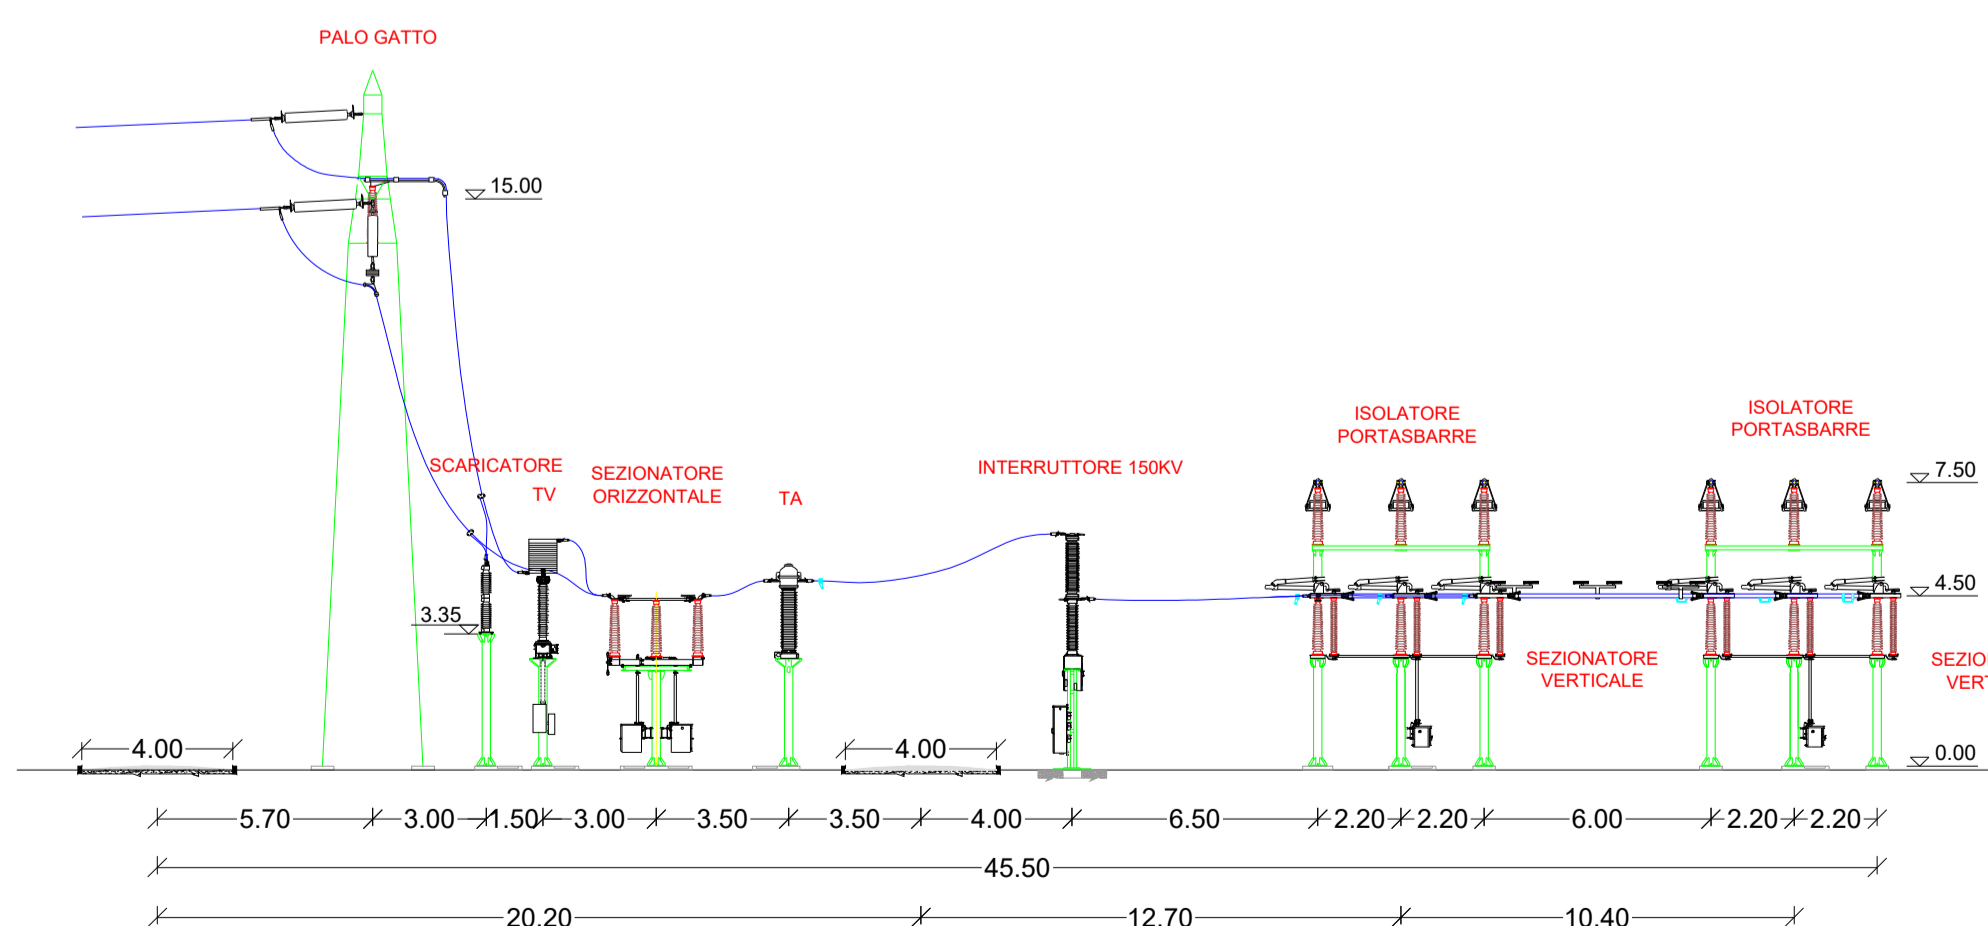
PALO GATTO

15.00

SCARICATORE

TV

SEZIONATORE ORIZZONTALE

TA

INTERRUTTORE 150KV

ISOLATORE PORTASBARRE

ISOLATORE PORTASBARRE

7.50

4.50

3.35

SEZIONATORE VERTICALE

SEZIO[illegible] VERT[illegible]

0.00

4.00

4.00

5.70 3.00 1.50 3.00 3.50 3.50 4.00 6.50 2.20 2.20 6.00 2.20 2.20

45.50

20.20 12.70 10.40